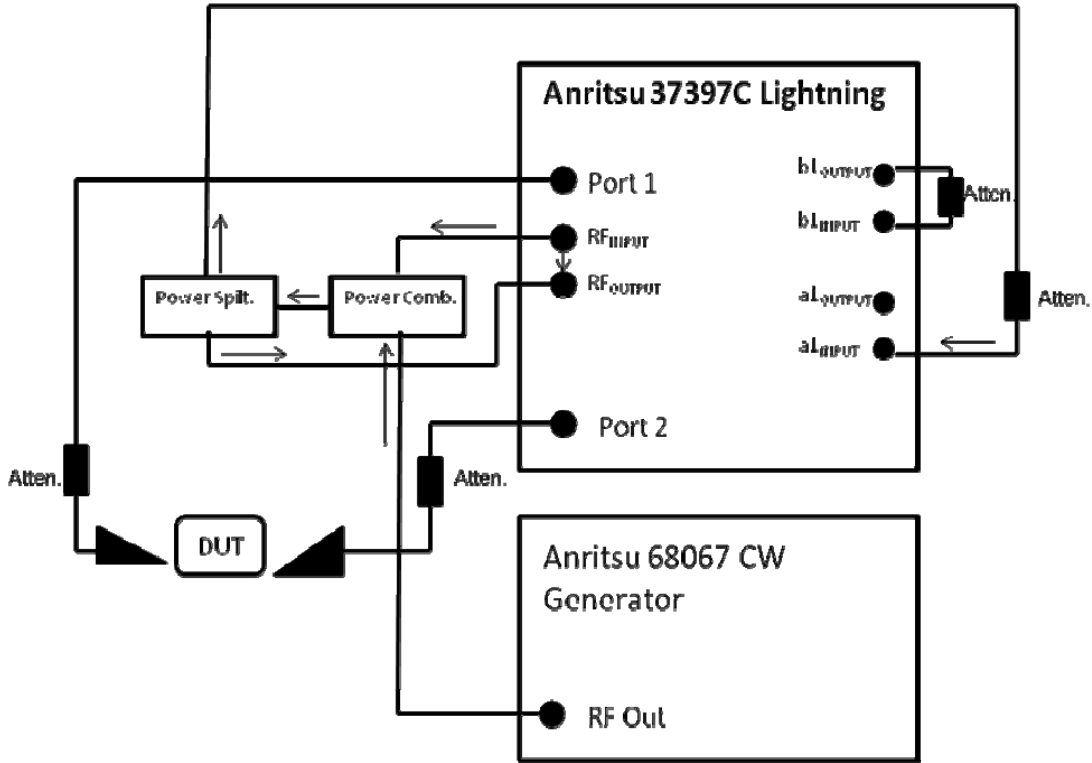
Anritsu 37397C Lightning

Port 1

$RF_{INPUT}$

$RF_{OUTPUT}$

$b1_{OUTPUT}$

$b1_{INPUT}$

Atten.

$a1_{OUTPUT}$

$a1_{INPUT}$

Atten.

Power Spilt.

Power Comb.

Port 2

Atten.

Atten.

DUT

Anritsu 68067 CW Generator

RF Out